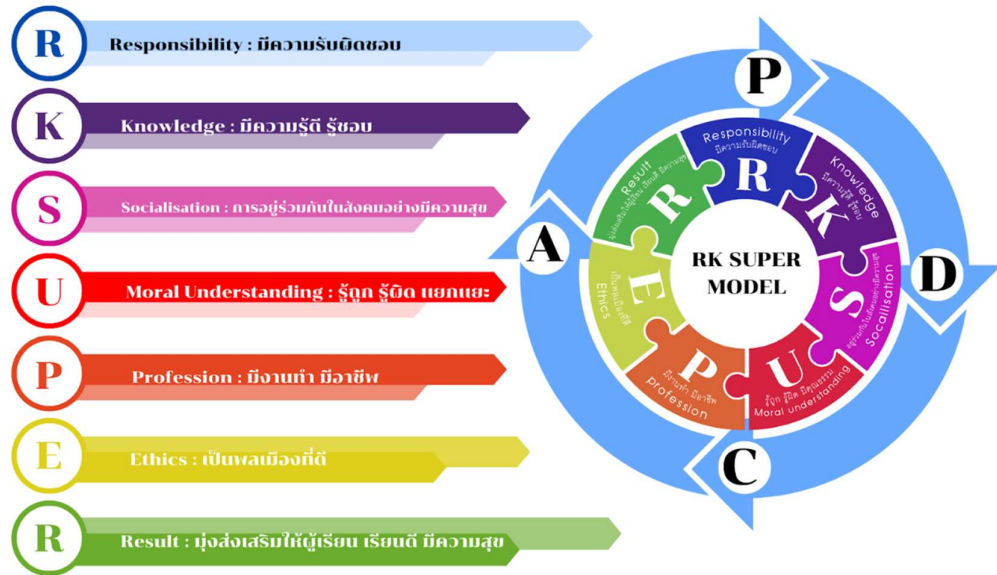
R
Responsibility : มีความรับผิดชอบ

K
Knowledge : มีความรู้ดี รู้ชอบ

S
Socialisation : การอยู่ร่วมกันในสังคมอย่างมีความสุข

U
Moral Understanding : รู้ถูก รู้ผิด แยกแยะ

P
Profession : มีงานทำ มีอาชีพ

E
Ethics : เป็นพลเมืองที่ดี

R
Result : มุ่งส่งเสริมให้ผู้เรียน เรียนดี มีความสุข

P
D
C
A

RK SUPER MODEL

R
Responsibility
มีความรับผิดชอบ

K
Knowledge
มีความรู้ดี รู้ชอบ

S
Socialisation
อยู่ร่วมกันในสังคมอย่างมีความสุข

U
Moral understanding
รู้ถูก รู้ผิด มีคุณธรรม

P
profession
มีงานทำ มีอาชีพ

E
Ethics
เป็นพลเมืองที่ดี

R
Result
มุ่งส่งเสริมให้ผู้เรียน เรียนดี มีความสุข